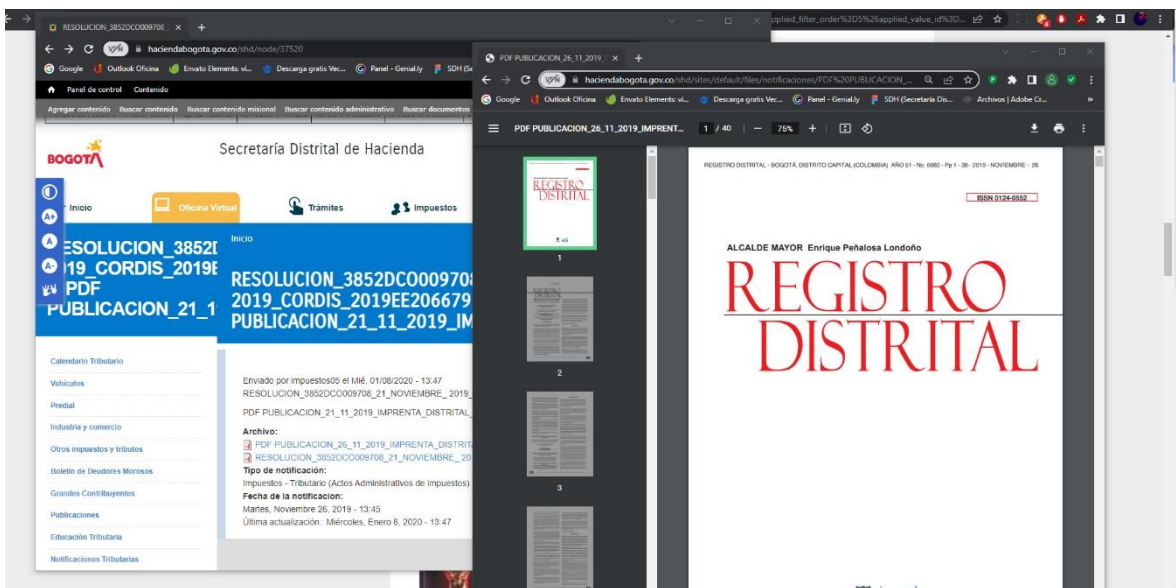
RESOLUCION_3852DCO009708_ ×
haciendabogota.gov.co/shd/node/37520
Google Outlook Oficina Envato Elements: vi... Descarga gratis Vec... Panel - Genial.ly SDH (Se
Panel de control Contenido
Agregar contenido Buscar contenido Buscar contenido misional Buscar contenido administrativo Buscar documentos

BOGOTÁ
Secretaría Distrital de Hacienda

Inicio Oficina Virtual Trámites Impuestos

RESOLUCION_3852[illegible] 2019_CORDIS_2019E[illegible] PDF PUBLICACION_21_1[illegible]

Inicio
RESOLUCION_3852DCO009708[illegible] 2019_CORDIS_2019EE206679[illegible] PUBLICACION_21_11_2019_IM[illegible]

Calendario Tributario
Vehículos
Predial
Industria y comercio
Otros impuestos y tributos
Boletín de Deudores Morosos
Grandes Contribuyentes
Publicaciones
Educación Tributaria
Notificaciones Tributarias

Enviado por impuestos05 el Mié, 01/08/2020 - 13:47
RESOLUCION_3852DCO009708_21_NOVIEMBRE_2019_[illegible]
PDF PUBLICACION_21_11_2019_IMPRENTA_DISTRITAL_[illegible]
Archivo:
PDF PUBLICACION_26_11_2019_IMPRENTA_DISTRITA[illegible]
RESOLUCION_3852DCO009708_21_NOVIEMBRE_20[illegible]
Tipo de notificación:
Impuestos - Tributario (Actos Administrativos de Impuestos)
Fecha de la notificacion:
Martes, Noviembre 26, 2019 - 13:45
Última actualización: Miércoles, Enero 8, 2020 - 13:47

pplied_filter_order%3D5%26applied_value_id%3D...

PDF PUBLICACION_26_11_2019_I ×
haciendabogota.gov.co/shd/sites/default/files/notificaciones/PDF%20PUBLICACION_...
Google Outlook Oficina Envato Elements: vi... Descarga gratis Vec... Panel - Genial.ly SDH (Secretaría Dis... Archivos | Adobe Cr...
PDF PUBLICACION_26_11_2019_IMPRENT... 1 / 40 | — 75% +
1
2
3

REGISTRO DISTRITAL - BOGOTÁ, DISTRITO CAPITAL (COLOMBIA) AÑO 51 - No. 6682 - Pp 1 - 36 - 2019 - NOVIEMBRE - 26
ISSN 0124-0552
ALCALDE MAYOR Enrique Peñalosa Londoño
REGISTRO DISTRITAL